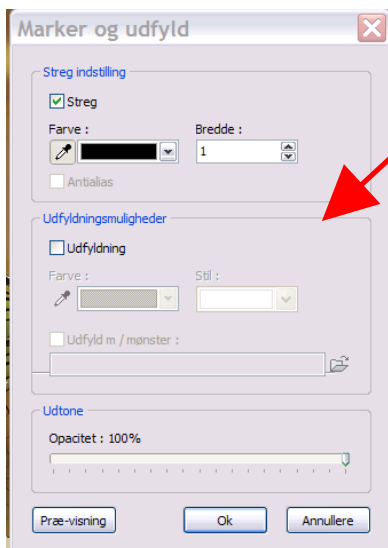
Marker og udfyld

Streg indstilling

Streg

Farve :

Bredde :

1

Antialias

Udfyldningsmuligheder

Udfyldning

Farve :

Stil :

Udfyld m / mønster :

Udtone

Opacitet : 100%

Præ-visning

Ok

Annullere